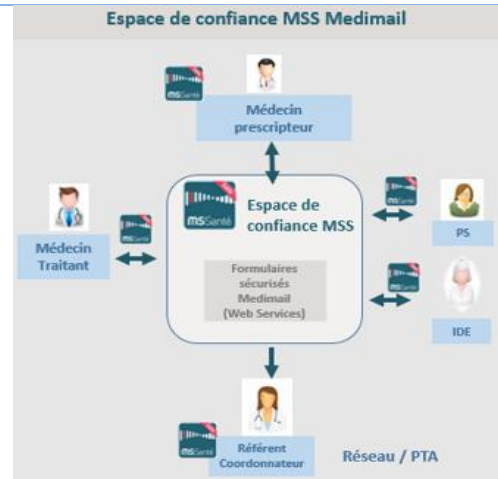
Espace de confiance MSS Medimail

MSSanté

Médecin prescripteur

MSSanté

Espace de confiance MSS

Formulaires sécurisés Medimail (Web Services)

MSSanté

Médecin Traitant

MSSanté

PS

MSSanté

IDE

MSSanté

Référent Coordonnateur

Réseau / PTA